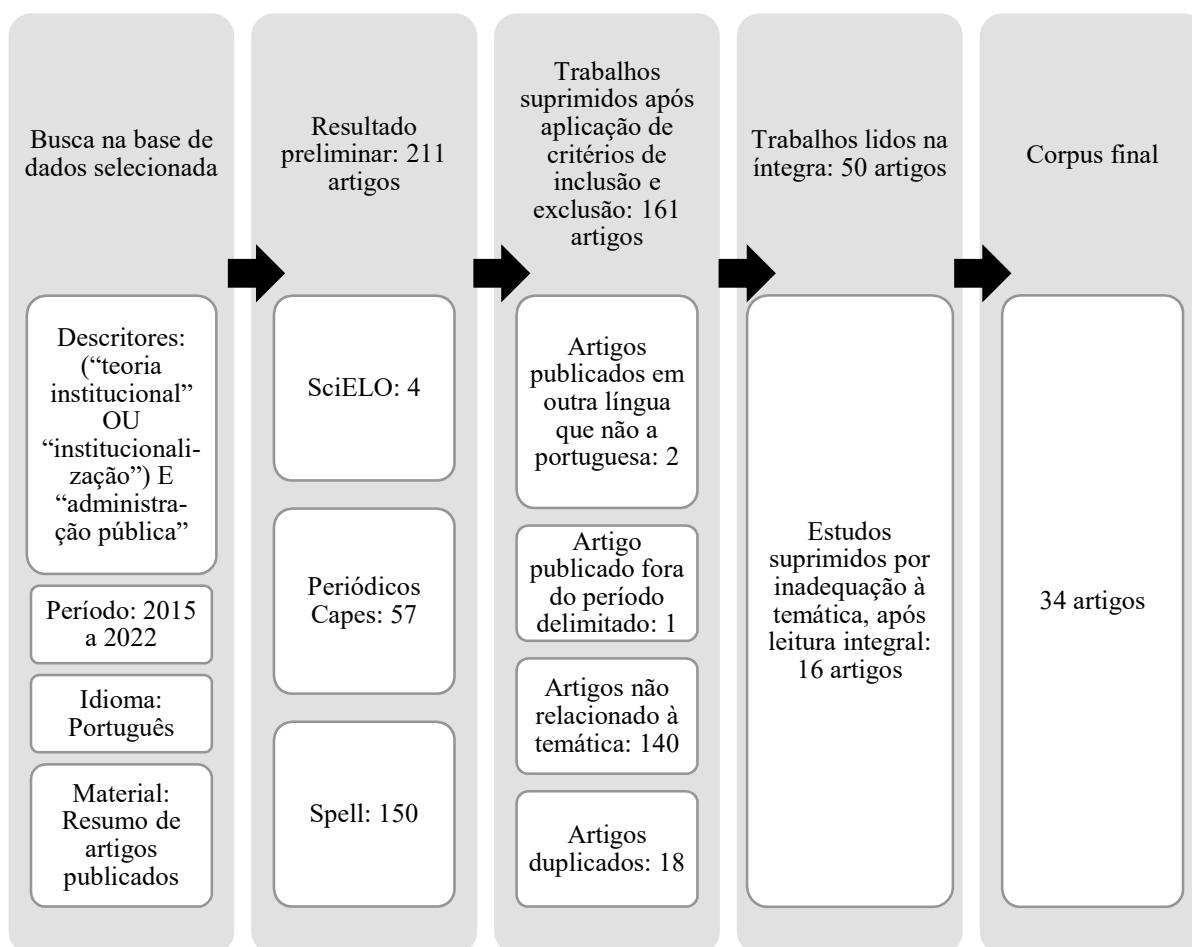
Busca na base de dados selecionada

Descritores: ("teoria institucional" OU "institucionalização") E "administração pública"

Período: 2015 a 2022

Idioma: Português

Material: Resumo de artigos publicados

Resultado preliminar: 211 artigos

SciELO: 4

Periódicos Capes: 57

Spell: 150

Trabalhos suprimidos após aplicação de critérios de inclusão e exclusão: 161 artigos

Artigos publicados em outra língua que não a portuguesa: 2

Artigo publicado fora do período delimitado: 1

Artigos não relacionado à temática: 140

Artigos duplicados: 18

Trabalhos lidos na íntegra: 50 artigos

Estudos suprimidos por inadequação à temática, após leitura integral: 16 artigos

Corpus final

34 artigos